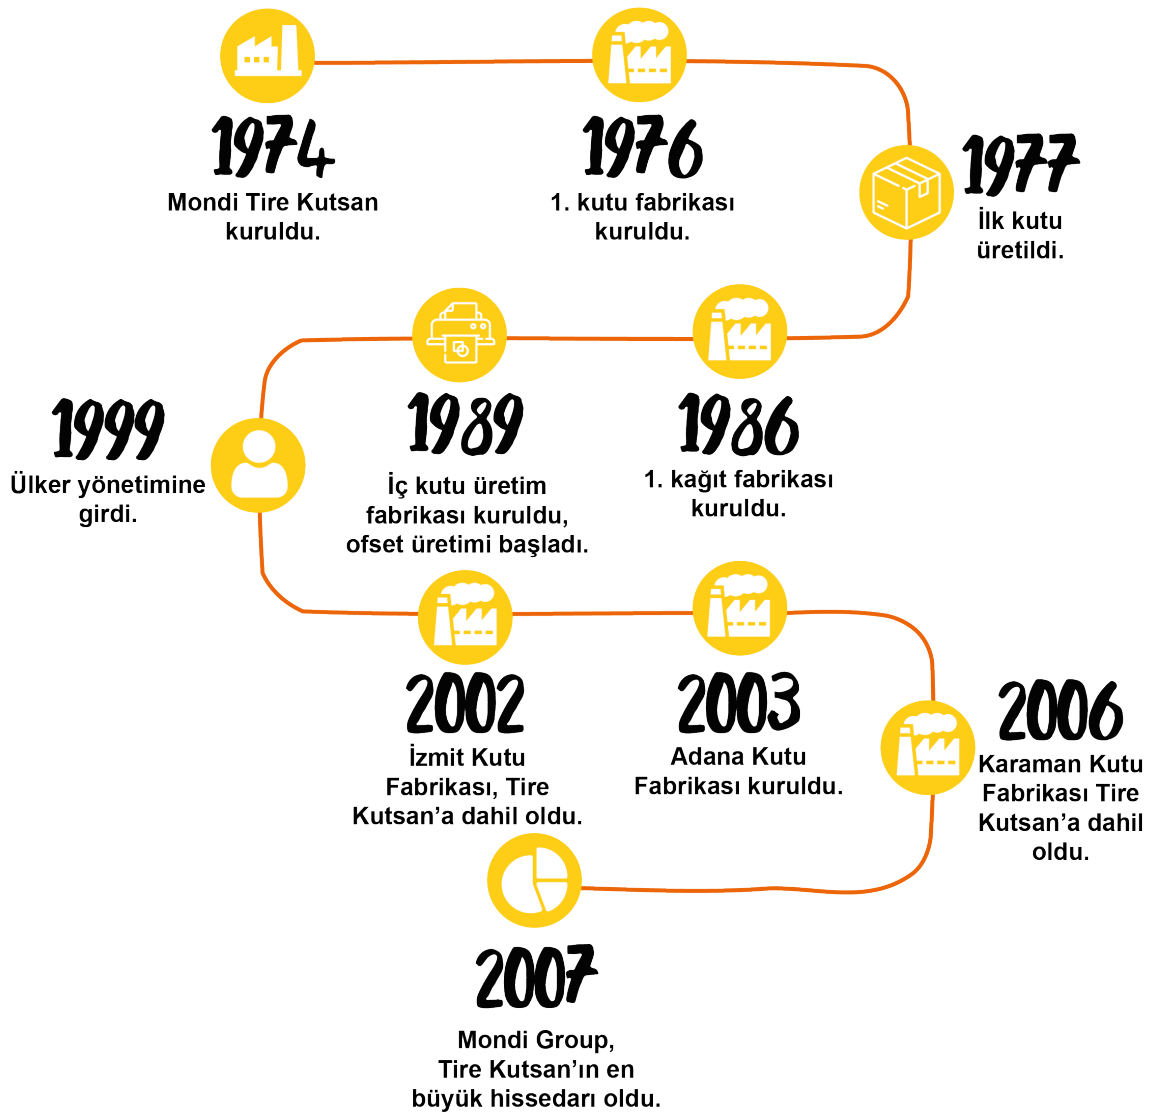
1974
Mondi Tire Kutsan kuruldu.

1976
1. kutu fabrikası kuruldu.

1977
İlk kutu üretildi.

1986
1. kağıt fabrikası kuruldu.

1989
İç kutu üretim fabrikası kuruldu, ofset üretimi başladı.

1999
Ülker yönetimine girdi.

2002
İzmit Kutu Fabrikası, Tire Kutsan'a dahil oldu.

2003
Adana Kutu Fabrikası kuruldu.

2006
Karaman Kutu Fabrikası Tire Kutsan'a dahil oldu.

2007
Mondi Group, Tire Kutsan'ın en büyük hissedarı oldu.